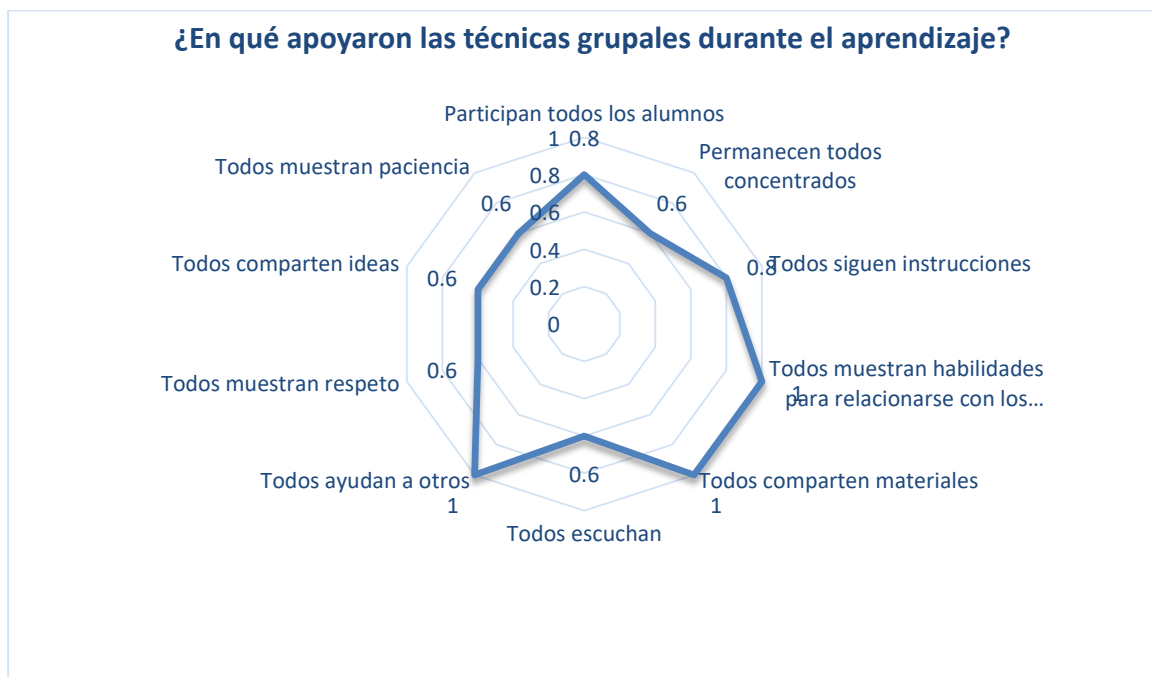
¿En qué apoyaron las técnicas grupales durante el aprendizaje?

Participan todos los alumnos
1 0.8
0.8
0.6
0.4
0.2
0

Permanecen todos concentrados
0.6

Todos siguen instrucciones
0.8

Todos muestran habilidades para relacionarse con los…
1

Todos comparten materiales
1

Todos escuchan
0.6

Todos ayudan a otros
1

Todos muestran respeto
0.6

Todos comparten ideas
0.6

Todos muestran paciencia
0.6